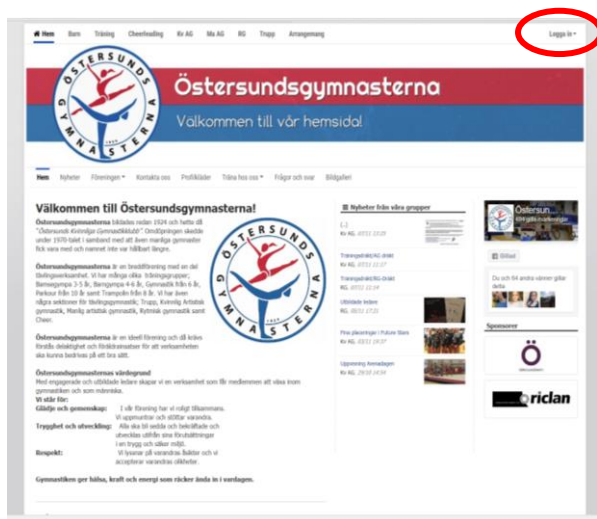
Hem Barn Träning Cheerleading Kv AG Ma AG RG Trupp Arrangemang

Logga in

ÖSTERSUNDS GYMNASTERNA

Östersundsgymnasterna

Välkommen till vår hemsida!

Hem Nyheter Föreningen Kontakta oss Profilkläder Träna hos oss Frågor och svar Bildgalleri

Välkommen till Östersundsgymnasterna!

Östersundsgymnasterna bildades redan 1924 och hette då "Östersunds Kvinnliga Gymnastikklubb". Omdöpningen skedde under 1970-talet i samband med att även manliga gymnaster fick vara med och namnet inte var hållbart längre.

Östersundsgymnasterna är en breddförening med en del tävlingsverksamhet. Vi har många olika träningsgrupper; Barnsgympa 3-5 år, Barngympa 4-6 år, Gymnastik från 6 år, Parkour från 10 år samt Trampolin från 8 år. Vi har även några sektioner för tävlingsgymnastik; Trupp, Kvinnlig Artistisk gymnastik, Manlig artistisk gymnastik, Rytmisk gymnastik samt Cheer.

Östersundsgymnasterna är en ideell förening och vill ledas förstås delaktighet och föräldrainsatser för att verksamheten ska kunna bedrivas på ett bra sätt.

Östersundsgymnasternas värdegrund
Med engagerade och utbildade ledare skapar vi en verksamhet som får medlemmen att växa inom gymnastiken och som människa.
Vi står för:
Glädje och gemenskap: I vår förening har vi roligt tillsammans. Vi uppmuntrar och stöttar varandra.
Trygghet och utveckling: Alla ska bli sedda och bekräftade och utvecklas utifrån sina förutsättningar i en trygg och säker miljö.
Respekt: Vi lyssnar på varandras åsikter och vi accepterar varandras olikheter.

Gymnastiken ger hälsa, kraft och energi som räcker ända in i vardagen.

Nyheter från våra grupper

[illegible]
Kv AG, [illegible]

Träningstid/AG-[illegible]
Kv AG, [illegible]

Träningstid/AG-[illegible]
Kv AG, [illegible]

Utbildade ledare
RG, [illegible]

Fina placeringar i Future Stars
Kv AG, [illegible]

Uppvisning Annadagen
Kv AG, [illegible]

Östersun...

Gillad

Du och 94 andra vänner gillar detta

Sponsorer

Ö

riclan